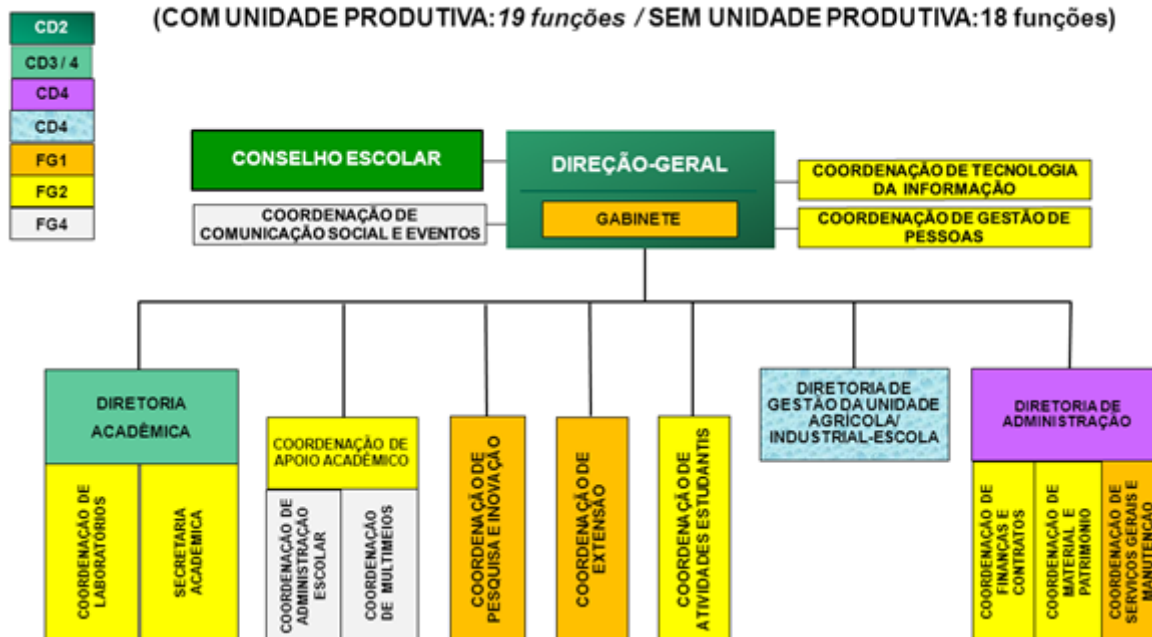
CD2
CD3 / 4
CD4
CD4
FG1
FG2
FG4

(COM UNIDADE PRODUTIVA: *19 funções* / SEM UNIDADE PRODUTIVA: 18 funções)

CONSELHO ESCOLAR

DIREÇÃO-GERAL

GABINETE

COORDENAÇÃO DE COMUNICAÇÃO SOCIAL E EVENTOS

COORDENAÇÃO DE TECNOLOGIA DA INFORMAÇÃO

COORDENAÇÃO DE GESTÃO DE PESSOAS

DIRETORIA ACADÊMICA

COORDENAÇÃO DE LABORATÓRIOS

SECRETARIA ACADÊMICA

COORDENAÇÃO DE APOIO ACADÊMICO

COORDENAÇÃO DE ADMINISTRAÇÃO ESCOLAR

COORDENAÇÃO DE MULTIMEIOS

COORDENAÇÃO DE PESQUISA E INOVAÇÃO

COORDENAÇÃO DE EXTENSÃO

COORDENAÇÃO DE ATIVIDADES ESTUDANTIS

DIRETORIA DE GESTÃO DA UNIDADE AGRÍCOLA/ INDUSTRIAL-ESCOLA

DIRETORIA DE ADMINISTRAÇÃO

COORDENAÇÃO DE FINANÇAS E CONTRATOS

COORDENAÇÃO DE MATERIAL E PATRIMÔNIO

COORDENAÇÃO DE SERVIÇOS GERAIS E MANUTENÇÃO